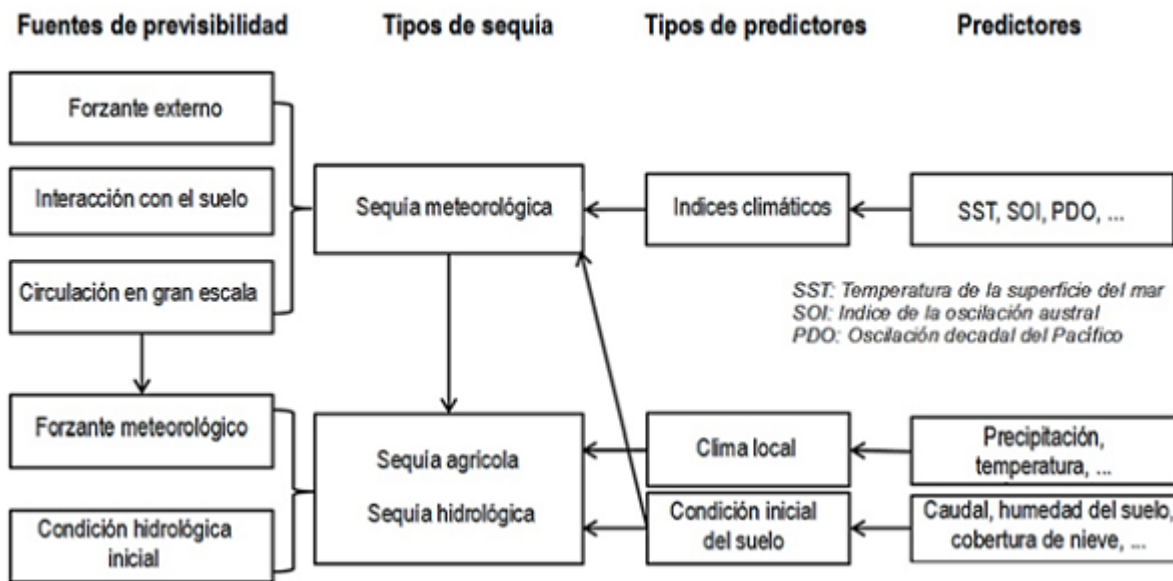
Fuentes de previsibilidad

Tipos de sequía

Tipos de predictores

Predictores

Forzante externo

Interacción con el suelo

Circulación en gran escala

Sequía meteorológica

Indices climáticos

SST, SOI, PDO, ...

SST: Temperatura de la superficie del mar
SOI: Indice de la oscilación austral
PDO: Oscilación decadal del Pacífico

Forzante meteorológico

Condición hidrológica inicial

Sequía agrícola

Sequía hidrológica

Clima local

Condición inicial del suelo

Precipitación, temperatura, ...

Caudal, humedad del suelo, cobertura de nieve, ...